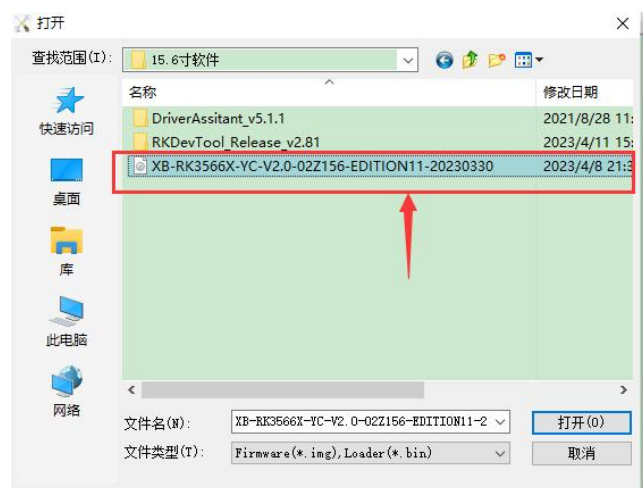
打开

查找范围(I): 15.6寸软件

快速访问

桌面

库

此电脑

网络

名称

修改日期

DriverAssitant_v5.1.1 2021/8/28 11:

RKDevTool_Release_v2.81 2023/4/11 15:

XB-RK3566X-YC-V2.0-02Z156-EDITION11-20230330 2023/4/8 21:3

文件名(N): XB-RK3566X-YC-V2.0-02Z156-EDITION11-2

文件类型(T): Firmware(*.img),Loader(*.bin)

打开(O)

取消